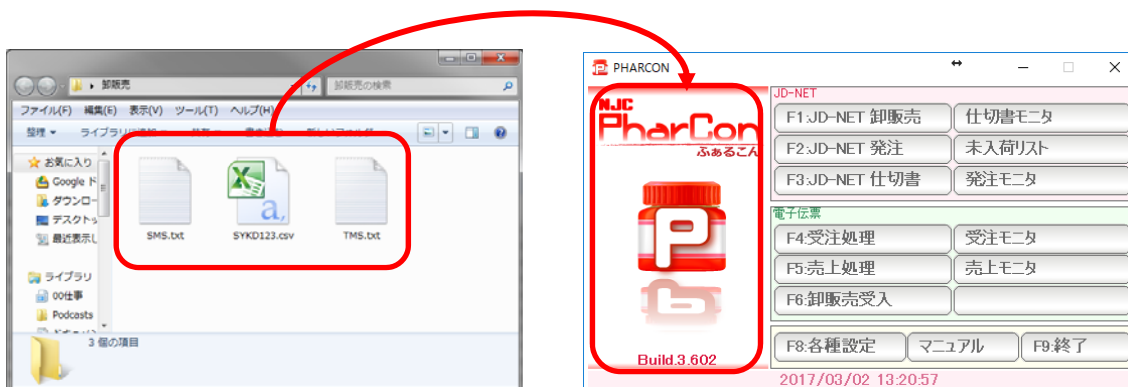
卸販売

卸販売の検索

ファイル(F) 編集(E) 表示(V) ツール(T) ヘルプ(H)

整理 ▾ ライブラリ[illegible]

お気に入り
Google ド
ダウンロー
デスクトッ
最近表示し

ライブラリ
00仕事
Podcasts

SMS.txt
SYKD123.csv
TMS.txt

3 個の項目

PHARCON

NJC
PharCon
ふぁるこん

Build.3.602

JD-NET
F1:JD-NET 卸販売
仕切書モニタ
F2:JD-NET 発注
未入荷リスト
F3:JD-NET 仕切書
発注モニタ

電子伝票
F4:受注処理
受注モニタ
F5:売上処理
売上モニタ
F6:卸販売受入

F8:各種設定
マニュアル
F9:終了

2017/03/02 13:20:57